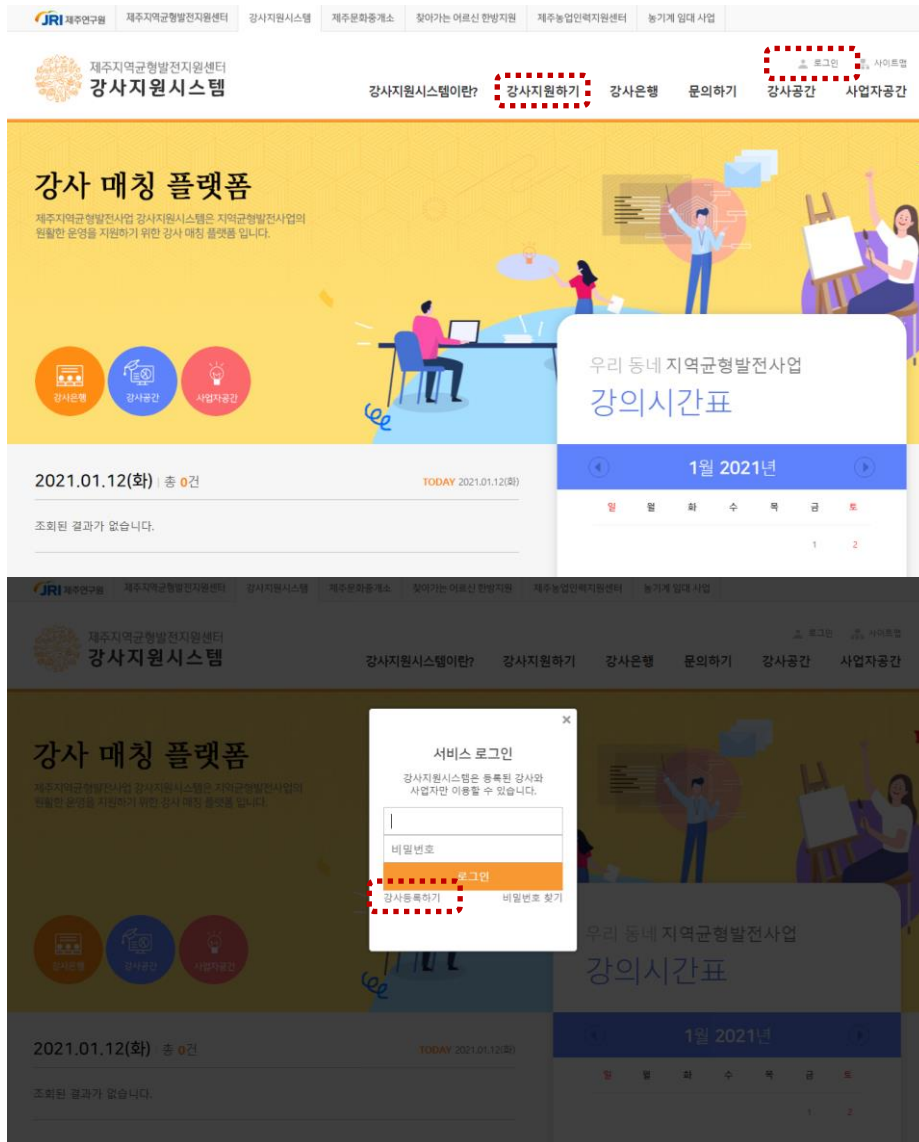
JRI 제주연구원 | 제주지역균형발전지원센터 | 강사지원시스템 | 제주문화중개소 | 찾아가는 어르신 한방지원 | 제주농업인력지원센터 | 농기계 임대 사업

제주지역균형발전지원센터
강사지원시스템

로그인 사이트맵

강사지원시스템이란? 강사지원하기 강사은행 문의하기 강사공간 사업자공간

강사 매칭 플랫폼
제주지역균형발전사업 강사지원시스템은 지역균형발전사업의 원활한 운영을 지원하기 위한 강사 매칭 플랫폼 입니다.

강사은행 강사공간 사업자공간

우리 동네 지역균형발전사업
강의시간표

1월 2021년

| 일 | 월 | 화 | 수 | 목 | 금 | 토 |
|---|---|---|---|---|---|---|
| | | | | | 1 | 2 |

2021.01.12(화) | 총 0건
TODAY 2021.01.12(화)

조회된 결과가 없습니다.

JRI 제주연구원 | 제주지역균형발전지원센터 | 강사지원시스템 | 제주문화중개소 | 찾아가는 어르신 한방지원 | 제주농업인력지원센터 | 농기계 임대 사업

제주지역균형발전지원센터
강사지원시스템

로그인 사이트맵

강사지원시스템이란? 강사지원하기 강사은행 문의하기 강사공간 사업자공간

강사 매칭 플랫폼
제주지역균형발전사업 강사지원시스템은 지역균형발전사업의 원활한 운영을 지원하기 위한 강사 매칭 플랫폼 입니다.

×
서비스 로그인
강사지원시스템은 등록된 강사와 사업자만 이용할 수 있습니다.

비밀번호
로그인
강사등록하기 비밀번호 찾기

강사은행 강사공간 사업자공간

우리 동네 지역균형발전사업
강의시간표

1월 2021년

| 일 | 월 | 화 | 수 | 목 | 금 | 토 |
|---|---|---|---|---|---|---|
| | | | | | 1 | 2 |

2021.01.12(화) | 총 0건
TODAY 2021.01.12(화)

조회된 결과가 없습니다.